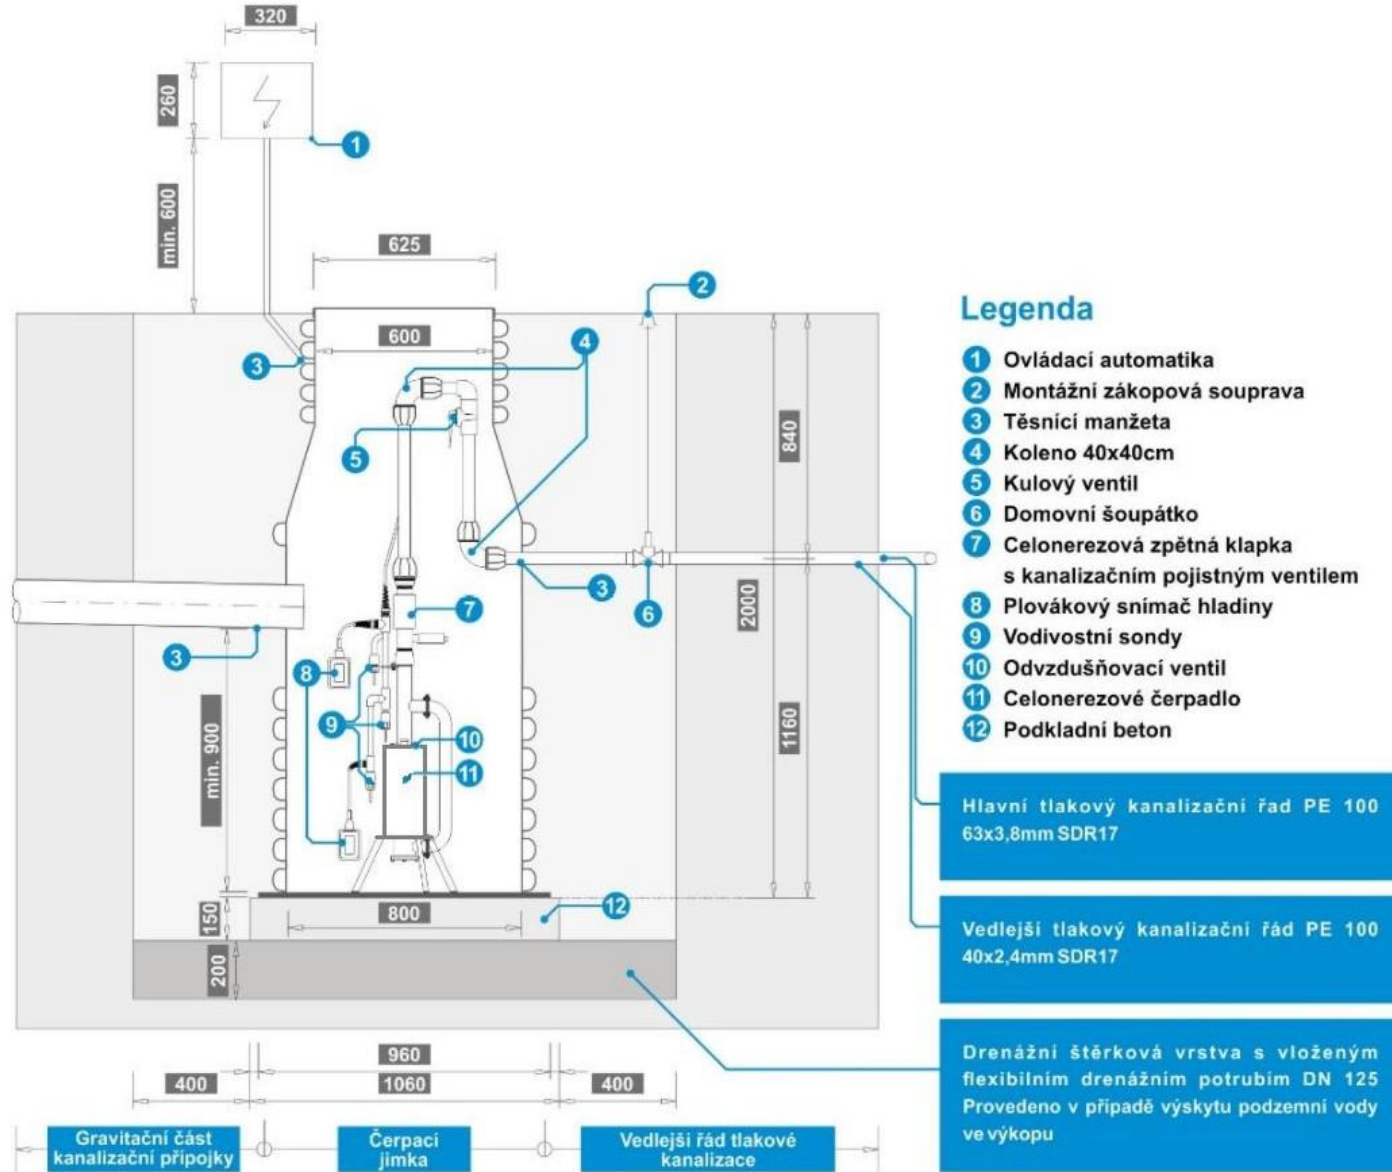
320

260

min. 600

625

600

840

2000

1160

min. 900

150

200

800

960

400

1060

400

1

2

3

4

5

3

6

7

3

8

9

10

11

12

Legenda

1 Ovládací automatika
2 Montážní zákopová souprava
3 Těsnící manžeta
4 Koleno 40x40cm
5 Kulový ventil
6 Domovní šoupátko
7 Celonerezová zpětná klapka s kanalizačním pojistným ventilem
8 Plovákový snímač hladiny
9 Vodivostní sondy
10 Odvzdušňovací ventil
11 Celonerezové čerpadlo
12 Podkladní beton

Hlavní tlakový kanalizační řad PE 100 63x3,8mm SDR17

Vedlejší tlakový kanalizační řád PE 100 40x2,4mm SDR17

Drenážní štěrková vrstva s vloženým flexibilním drenážním potrubím DN 125 Provedeno v případě výskytu podzemní vody ve výkopu

Gravitační část kanalizační přípojky

Čerpací jimka

Vedlejší řád tlakové kanalizace